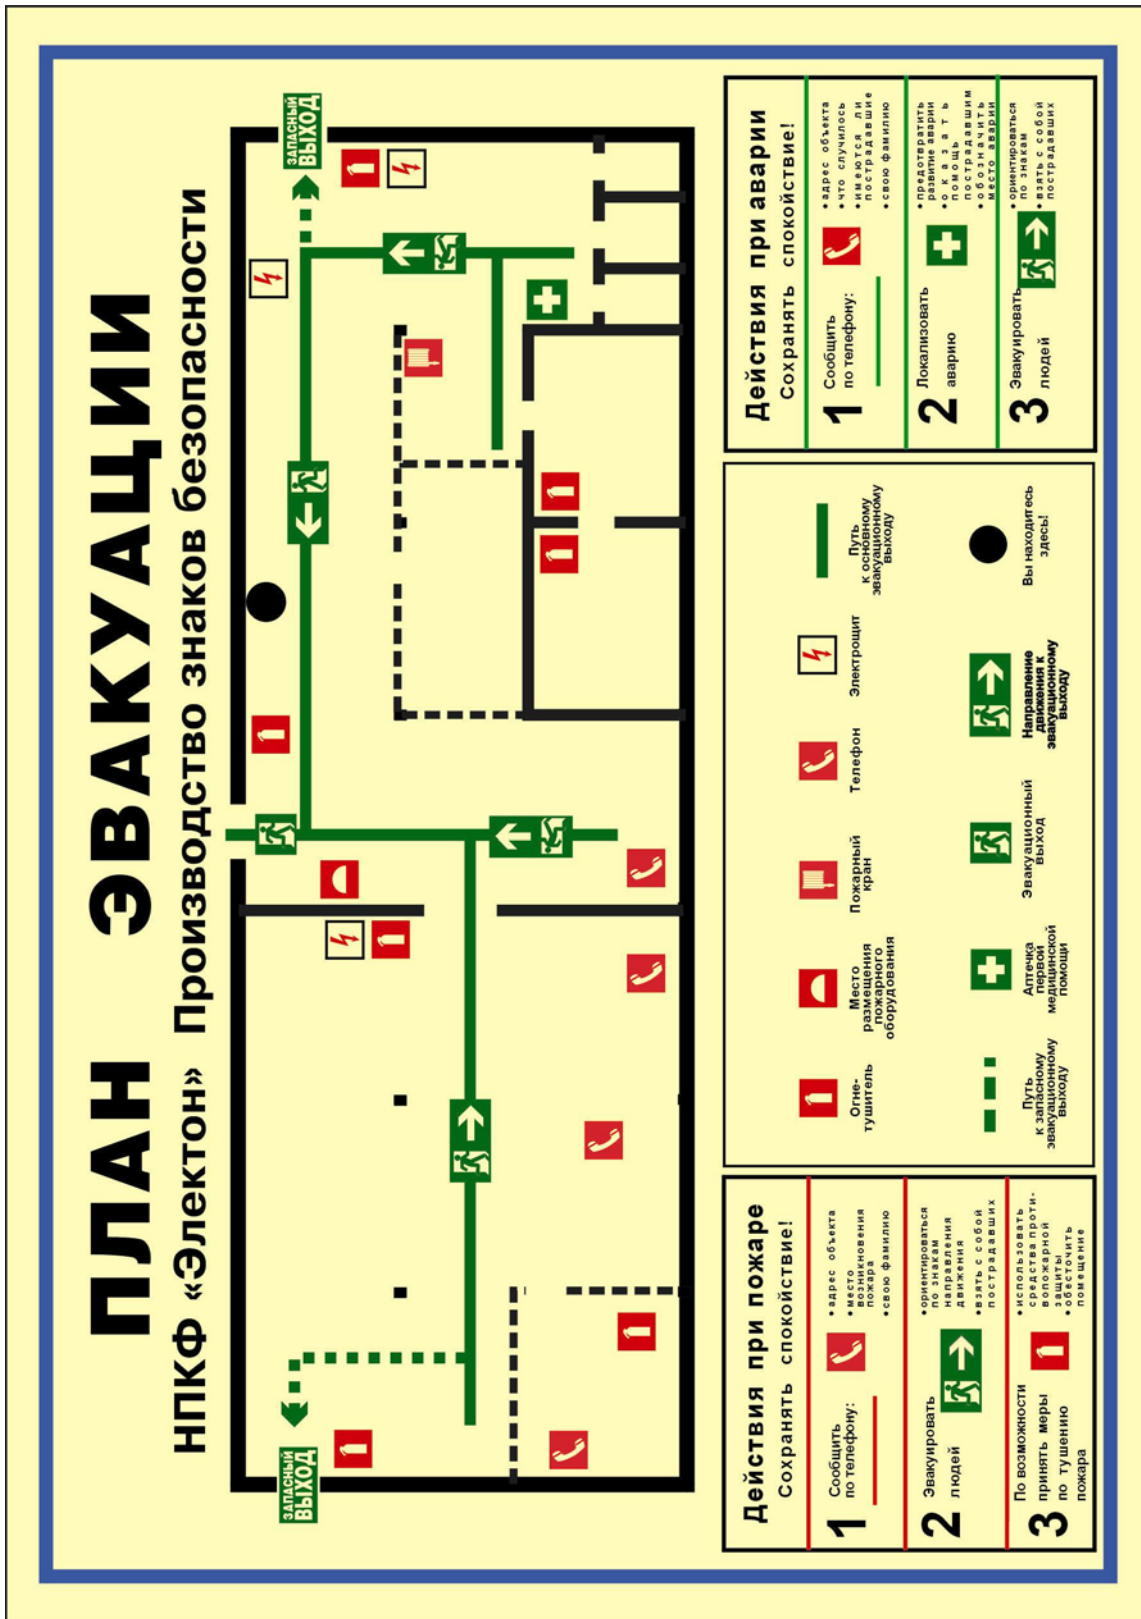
ПЛАН ЭВАКУАЦИИ

НПКФ «Электон» Производство знаков безопасности

ЗАПАСНЫЙ ВЫХОД

ЗАПАСНЫЙ ВЫХОД

Действия при пожаре
Сохранять спокойствие!

1 Сообщить по телефону:
• адрес объекта
• место возникновения пожара
• свою фамилию

2 Эвакуировать людей
• ориентироваться по знакам направления движения
• взять с собой пострадавших

3 По возможности принять меры по тушению пожара
• использовать средства противопожарной защиты
• обесточить помещение

Огнетушитель

Путь к запасному эвакуационному выходу

Место размещения пожарного оборудования

Аптечка первой медицинской помощи

Пожарный кран

Эвакуационный выход

Телефон

Направление движения к эвакуационному выходу

Электрощит

Вы находитесь здесь!

Путь к основному эвакуационному выходу

Действия при аварии
Сохранять спокойствие!

1 Сообщить по телефону:
• адрес объекта
• что случилось
• имеются ли пострадавшие
• свою фамилию

2 Локализовать аварию
• предотвратить развитие аварии
• оказать помощь пострадавшим
• обозначить место аварии

3 Эвакуировать людей
• ориентироваться по знакам
• взять с собой пострадавших